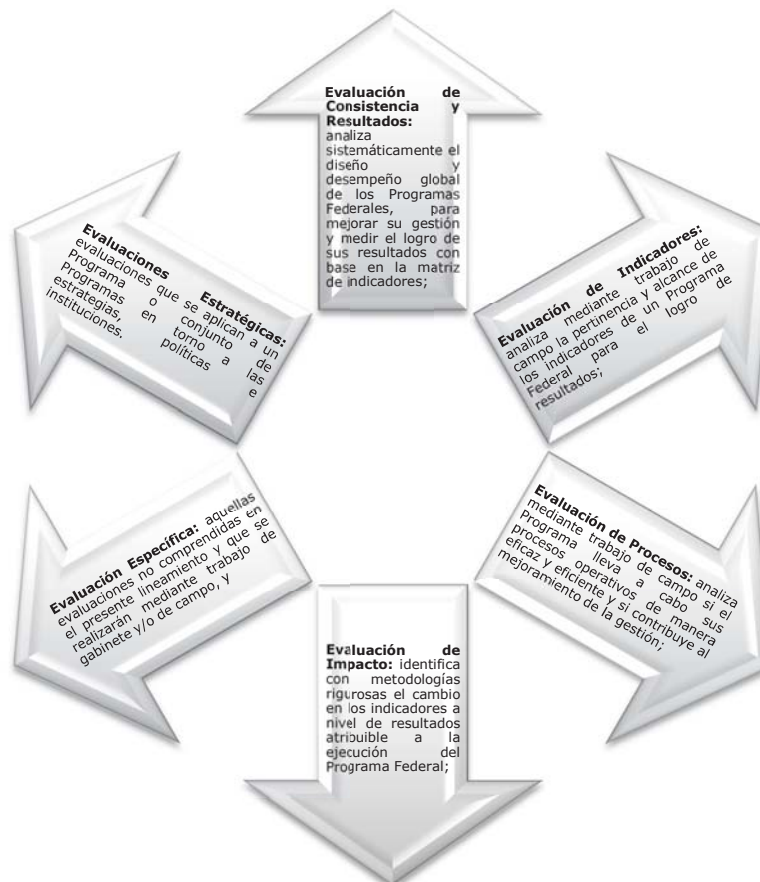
**Evaluación de Consistencia y Resultados:** analiza sistemáticamente el diseño y desempeño global de los Programas Federales, para mejorar su gestión y medir el logro de sus resultados con base en la matriz de indicadores;

**Evaluación de Indicadores:** analiza mediante trabajo de campo la pertinencia y alcance de los indicadores de un Programa Federal para el logro de resultados;

**Evaluación de Procesos:** analiza mediante trabajo de campo si el Programa lleva a cabo sus procesos operativos de manera eficaz y eficiente y si contribuye al mejoramiento de la gestión;

**Evaluación de Impacto:** identifica con metodologías rigurosas el cambio en los indicadores a nivel de resultados atribuible a la ejecución del Programa Federal;

**Evaluación Específica:** aquellas evaluaciones no comprendidas en el presente lineamiento y que se realizarán mediante trabajo de gabinete y/o de campo, y

**Evaluaciones Estratégicas:** evaluaciones que se aplican a un Programa o conjunto de Programas en torno a las estrategias, políticas e instituciones.